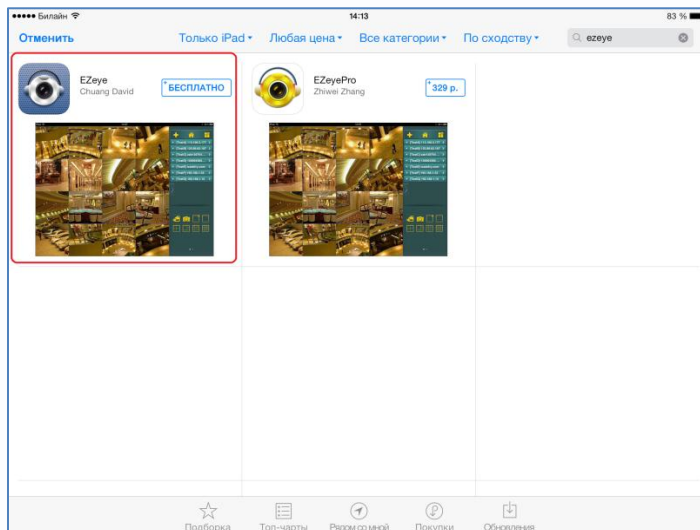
●●●●● Билайн

14:13

83 %

Отменить

Только iPad

Любая цена

Все категории

По сходству

ezeye

EZeye
Chuang David

БЕСПЛАТНО

EZeyePro
Zhiwei Zhang

329 р.

Подборка

Топ-чарты

Рядом со мной

Покупки

Обновления